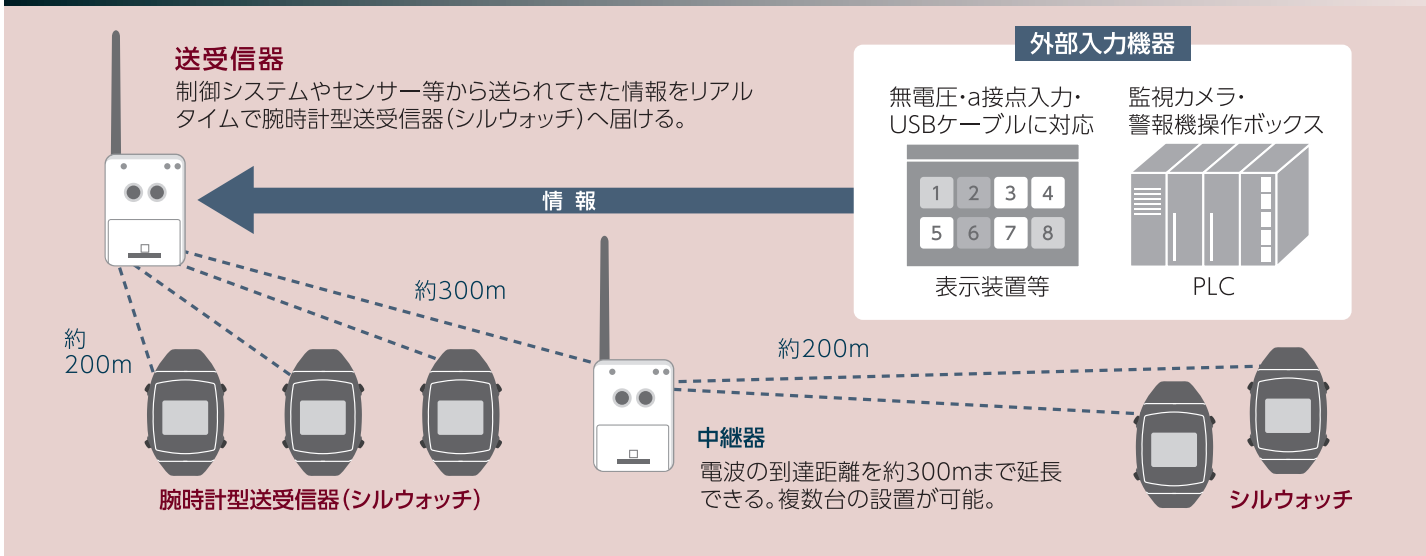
送受信器

制御システムやセンサー等から送られてきた情報をリアルタイムで腕時計型送受信器（シルウォッチ）へ届ける。

外部入力機器

無電圧・a接点入力・USBケーブルに対応

監視カメラ・警報機操作ボックス

情 報

1 2 3 4
5 6 7 8

表示装置等

PLC

約300m

約200m

約200m

中継器

電波の到達距離を約300mまで延長できる。複数台の設置が可能。

腕時計型送受信器（シルウォッチ）

シルウォッチ